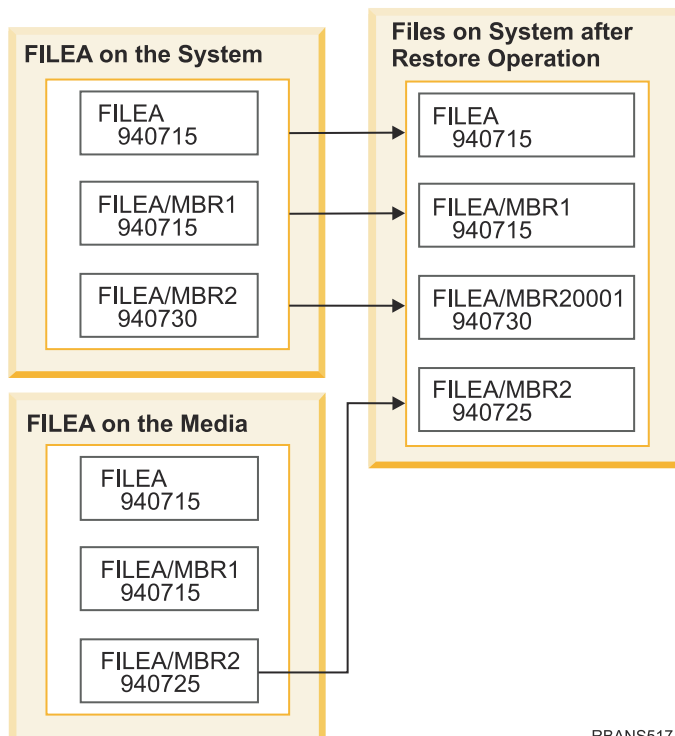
FILEA on the System

FILEA
940715

FILEA/MBR1
940715

FILEA/MBR2
940730

FILEA on the Media

FILEA
940715

FILEA/MBR1
940715

FILEA/MBR2
940725

Files on System after Restore Operation

FILEA
940715

FILEA/MBR1
940715

FILEA/MBR20001
940730

FILEA/MBR2
940725

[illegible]